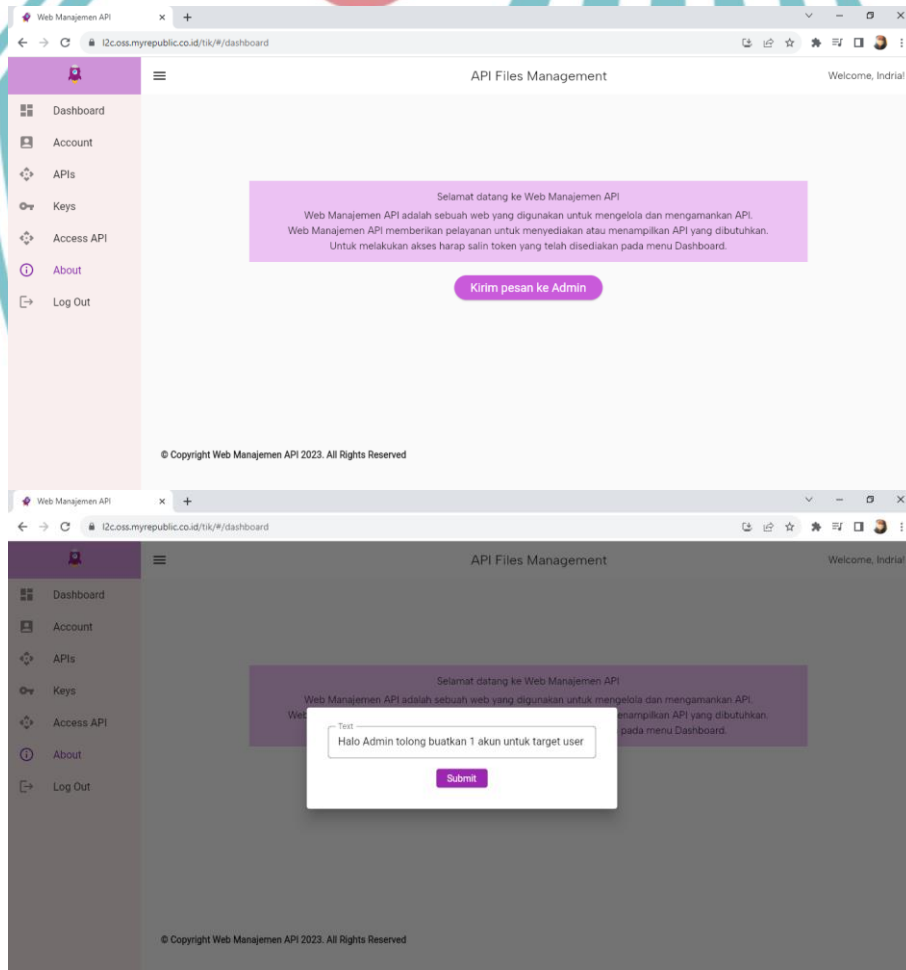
Web Manajemen API × +

l2c.oss.myrepublic.co.id/tik/#/dashboard

API Files Management

Welcome, Indria!

Dashboard
Account
APIs
Keys
Access API
About
Log Out

Selamat datang ke Web Manajemen API
Web Manajemen API adalah sebuah web yang digunakan untuk mengelola dan mengamankan API.
Web Manajemen API memberikan pelayanan untuk menyediakan atau menampilkan API yang dibutuhkan.
Untuk melakukan akses harap salin token yang telah disediakan pada menu Dashboard.

Kirim pesan ke Admin

© Copyright Web Manajemen API 2023. All Rights Reserved

Web Manajemen API × +

l2c.oss.myrepublic.co.id/tik/#/dashboard

API Files Management

Welcome, Indria!

Dashboard
Account
APIs
Keys
Access API
About
Log Out

Selamat datang ke Web Manajemen API
Web Manajemen API adalah sebuah web yang digunakan untuk mengelola dan mengamankan API.
Web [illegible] menampilkan API yang dibutuhkan.
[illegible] pada menu Dashboard.

Text
Halo Admin tolong buatkan 1 akun untuk target user

Submit

© Copyright Web Manajemen API 2023. All Rights Reserved